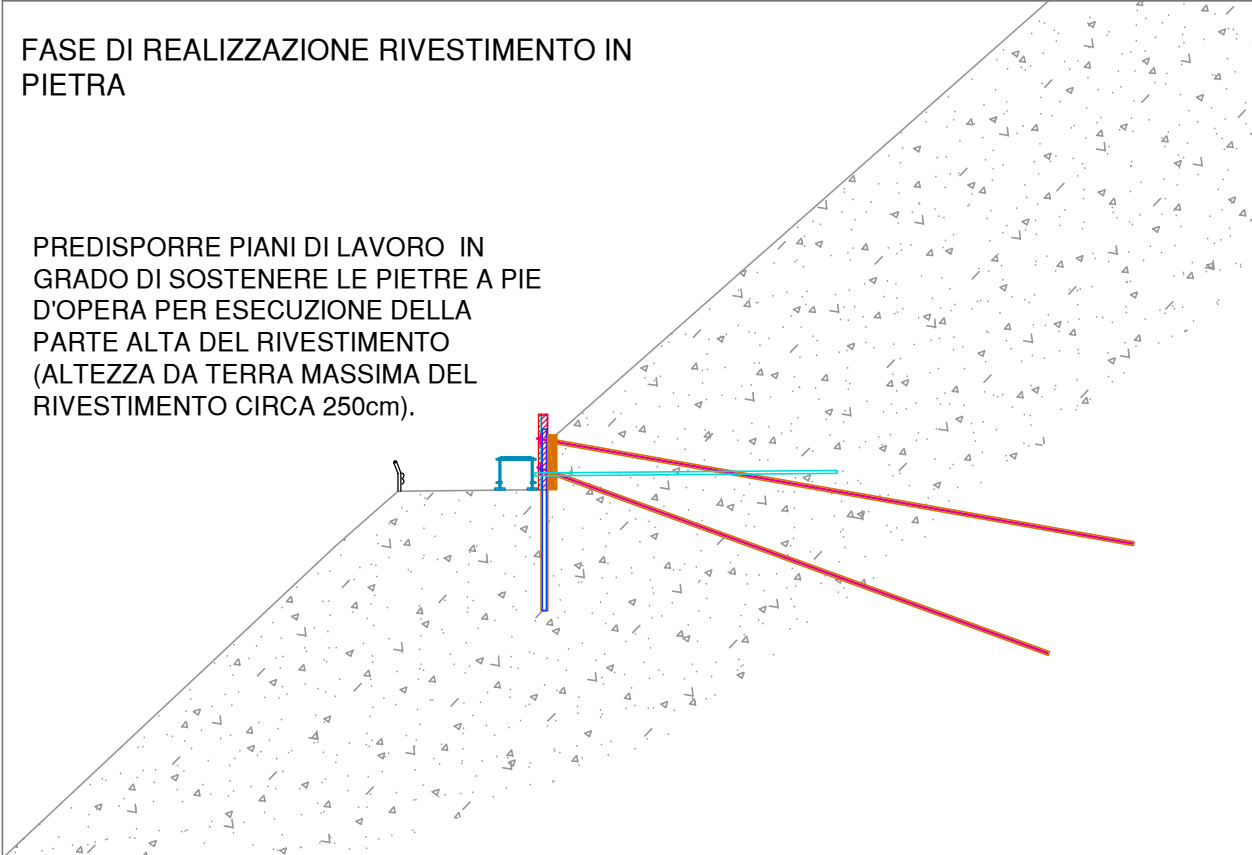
FASE DI REALIZZAZIONE RIVESTIMENTO IN PIETRA

PREDISPORRE PIANI DI LAVORO IN GRADO DI SOSTENERE LE PIETRE A PIE D'OPERA PER ESECUZIONE DELLA PARTE ALTA DEL RIVESTIMENTO (ALTEZZA DA TERRA MASSIMA DEL RIVESTIMENTO CIRCA 250cm).